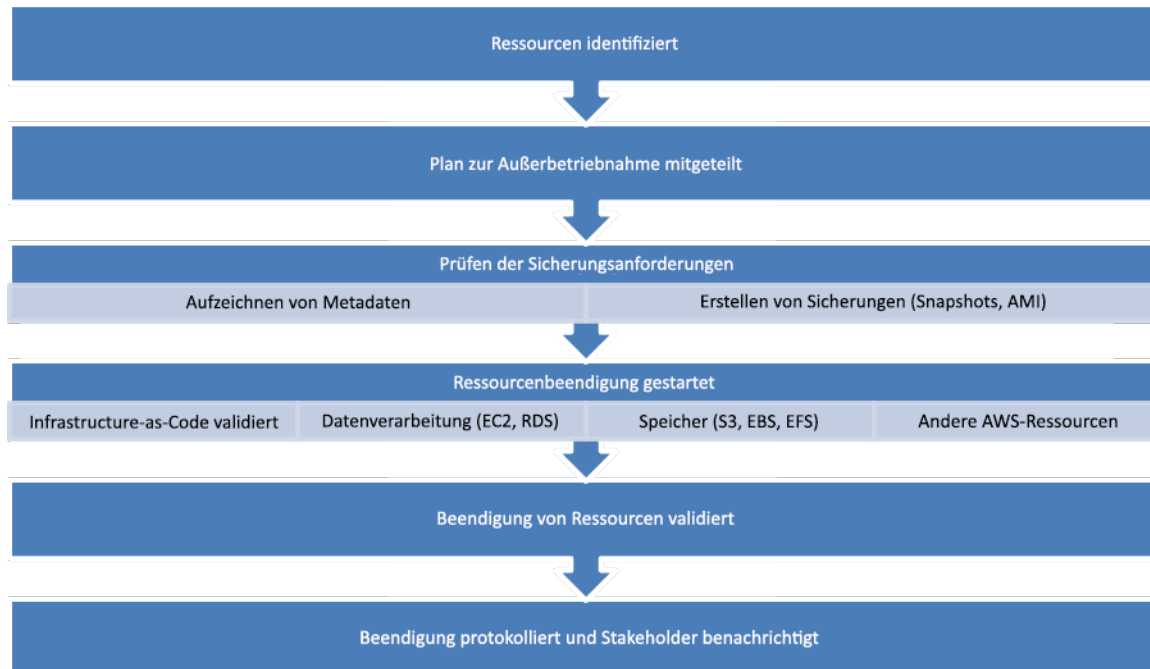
Ressourcen identifiziert

Plan zur Außerbetriebnahme mitgeteilt

Prüfen der Sicherungsanforderungen

Aufzeichnen von Metadaten

Erstellen von Sicherungen (Snapshots, AMI)

Ressourcenbeendigung gestartet

Infrastructure-as-Code validiert

Datenverarbeitung (EC2, RDS)

Speicher (S3, EBS, EFS)

Andere AWS-Ressourcen

Beendigung von Ressourcen validiert

Beendigung protokolliert und Stakeholder benachrichtigt